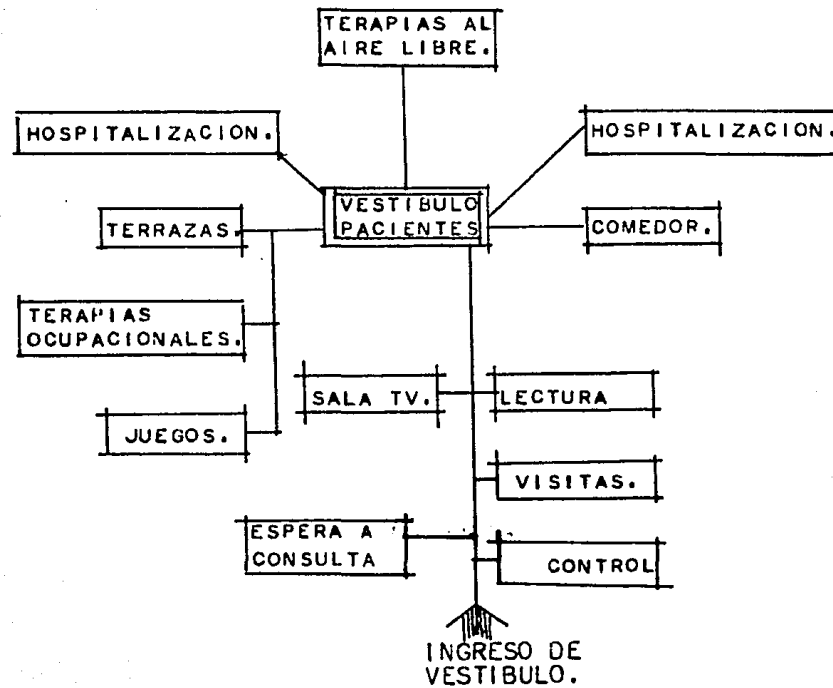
TERAPIAS AL AIRE LIBRE.

HOSPITALIZACION.

HOSPITALIZACION.

VESTIBULO PACIENTES

TERRAZAS.

COMEDOR.

TERAPIAS OCUPACIONALES.

SALA TV.

LECTURA

JUEGOS.

VISITAS.

ESPERA A CONSULTA

CONTROL

INGRESO DE VESTIBULO.